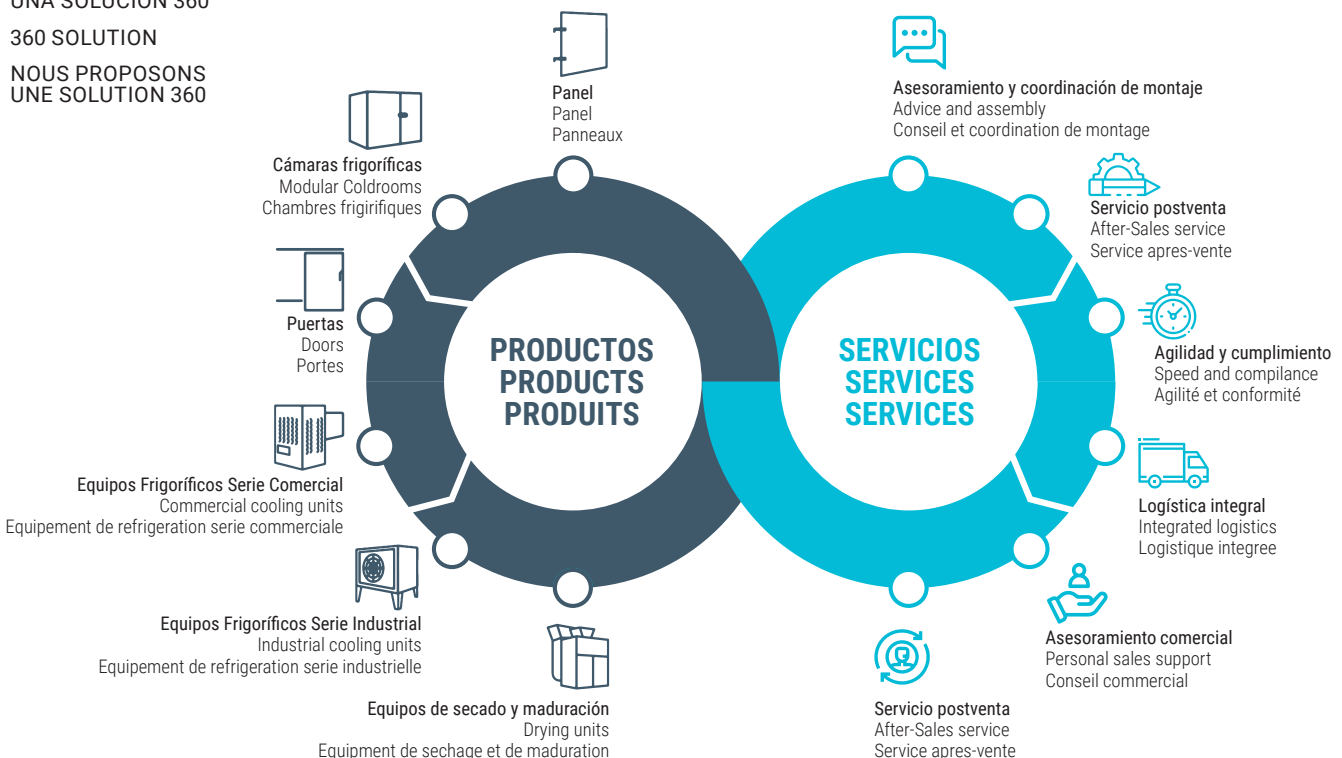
UNA SOLUCIÓN 360

360 SOLUTION

NOUS PROPOSONS UNE SOLUTION 360

Panel
Panel
Panneaux

Cámaras frigoríficas
Modular Coldrooms
Chambres frigirifiques

Puertas
Doors
Portes

Equipos Frigoríficos Serie Comercial
Commercial cooling units
Equipement de refrigeration serie commerciale

Equipos Frigoríficos Serie Industrial
Industrial cooling units
Equipement de refrigeration serie industrielle

Equipos de secado y maduración
Drying units
Equipment de sechage et de maduration

PRODUCTOS
PRODUCTS
PRODUITS

SERVICIOS
SERVICES
SERVICES

Asesoramiento y coordinación de montaje
Advice and assembly
Conseil et coordination de montage

Servicio postventa
After-Sales service
Service apres-vente

Agilidad y cumplimiento
Speed and compilance
Agilité et conformité

Logística integral
Integrated logistics
Logistique integree

Asesoramiento comercial
Personal sales support
Conseil commercial

Servicio postventa
After-Sales service
Service apres-vente